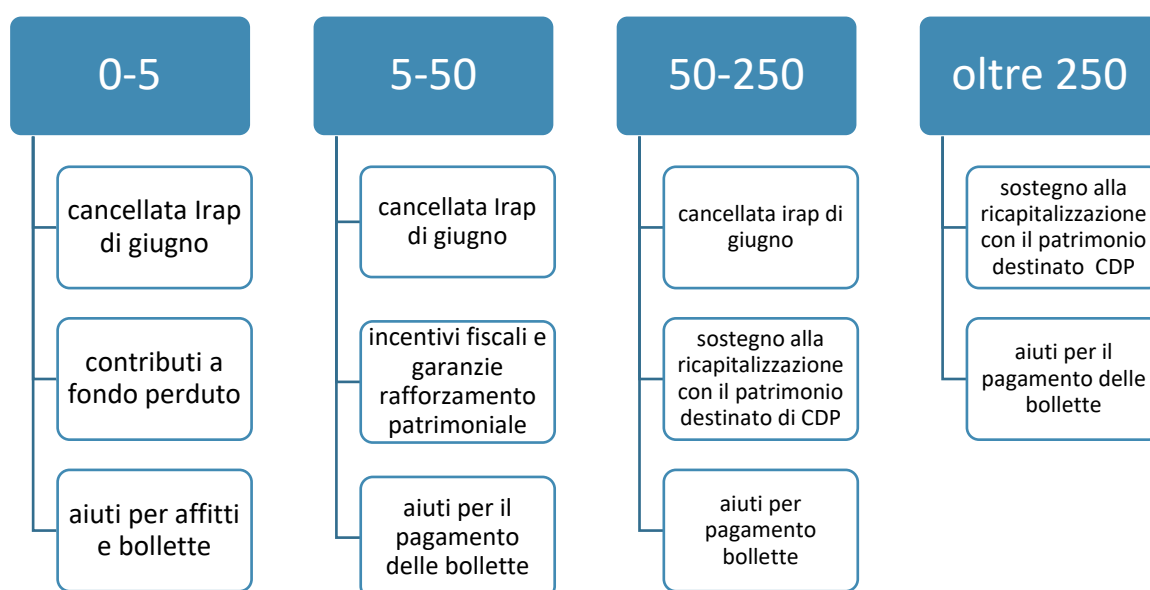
0-5

cancellata Irap di giugno

contributi a fondo perduto

aiuti per affitti e bollette

5-50

cancellata Irap di giugno

incentivi fiscali e garanzie rafforzamento patrimoniale

aiuti per il pagamento delle bollette

50-250

cancellata irap di giugno

sostegno alla ricapitalizzazione con il patrimonio destinato di CDP

aiuti per pagamento bollette

oltre 250

sostegno alla ricapitalizzazione con il patrimonio destinato CDP

aiuti per il pagamento delle bollette